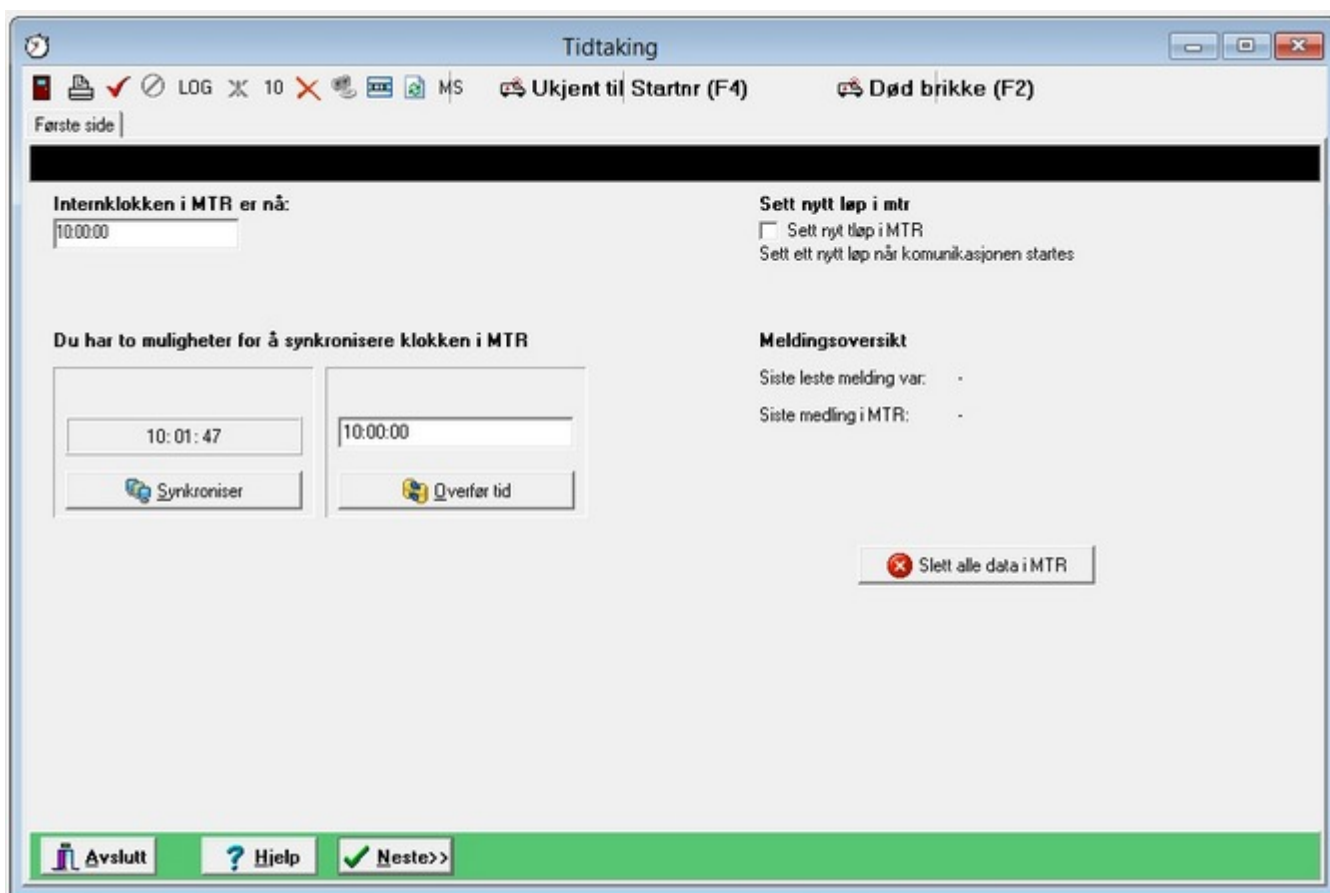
Tidtaking

LOG 10 MS Ukjent til Startnr (F4) Død brikke (F2)

Første side

Internklokken i MTR er nå:
10:00:00

Sett nytt løp i mtr
Sett nyt tløp i MTR
Sett ett nytt løp når komunikasjonen startes

Du har to muligheter for å synkronisere klokken i MTR

10: 01: 47
Synkroniser

10:00:00
Overfør tid

Meldingsoversikt
Siste leste melding var: -
Siste medling i MTR: -

Slett alle data i MTR

Avslutt
Hjelp
Neste>>